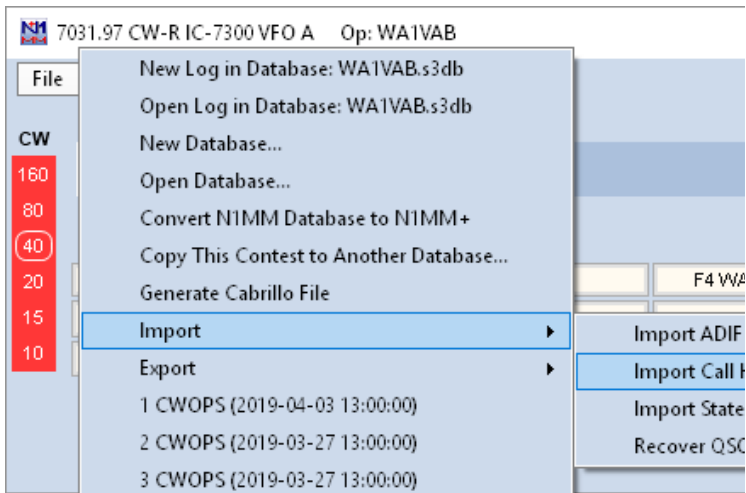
N1 7031.97 CW-R IC-7300 VFO A Op: WA1VAB

File

New Log in Database: WA1VAB.s3db
Open Log in Database: WA1VAB.s3db
New Database...
Open Database...
Convert N1MM Database to N1MM+
Copy This Contest to Another Database...
Generate Cabrillo File
Import
Export
1 CWOPS (2019-04-03 13:00:00)
2 CWOPS (2019-03-27 13:00:00)
3 CWOPS (2019-03-27 13:00:00)

CW
160
80
40
20
15
10

F4 WA

Import ADIF
Import Call H
Import State
Recover QSC